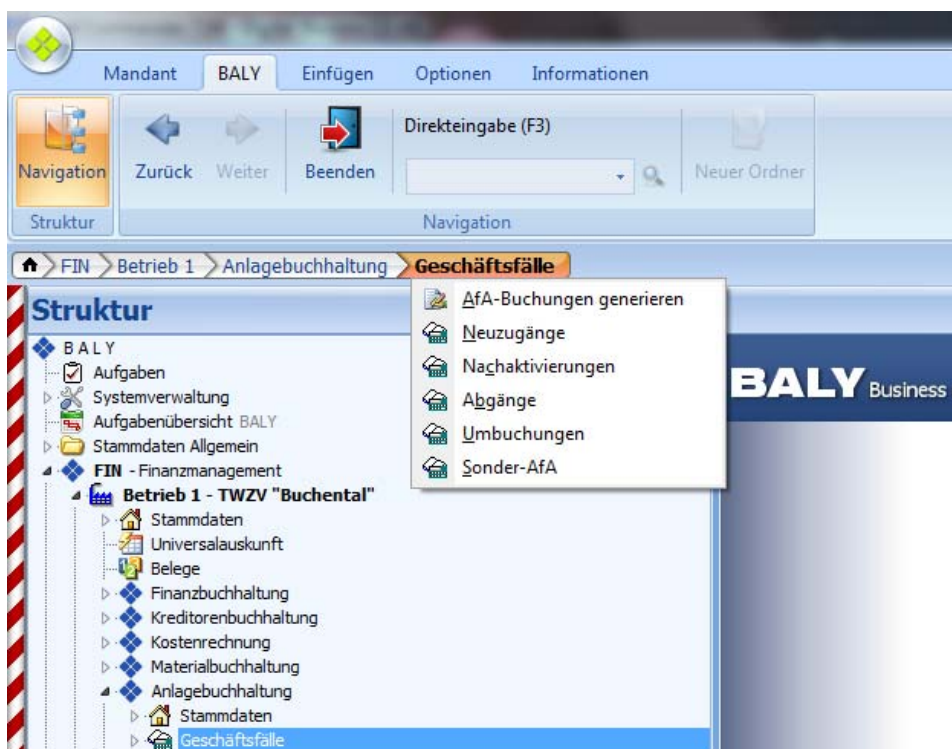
Mandant BALY Einfügen Optionen Informationen

Navigation
Struktur

Zurück Weiter Beenden

Direkteingabe (F3)

Neuer Ordner

Navigation

FIN > Betrieb 1 > Anlagebuchhaltung > Geschäftsfälle

Struktur

BALY
Aufgaben
Systemverwaltung
Aufgabenübersicht BALY
Stammdaten Allgemein
FIN - Finanzmanagement
Betrieb 1 - TWZV "Buchental"
Stammdaten
Universalauskunft
Belege
Finanzbuchhaltung
Kreditorenbuchhaltung
Kostenrechnung
Materialbuchhaltung
Anlagebuchhaltung
Stammdaten
Geschäftsfälle

AfA-Buchungen generieren
Neuzugänge
Nachaktivierungen
Abgänge
Umbuchungen
Sonder-AfA

BALY Business